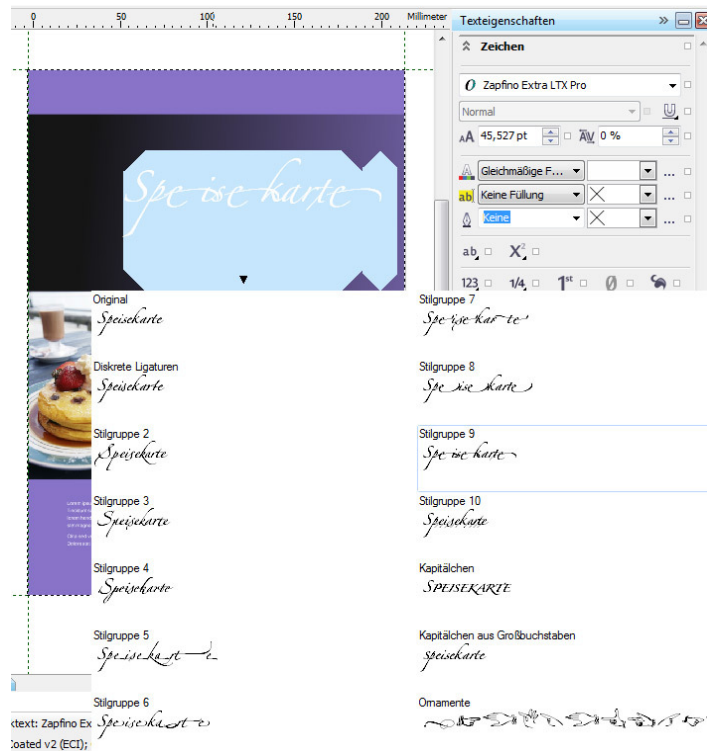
0 50 100 150 200 Millimeter

Texteigenschaften

Zeichen

Zapfino Extra LTX Pro

Normal

45,527 pt

0 %

Gleichmäßige F...

Keine Füllung

Keine

Spe ise karte

Original
Speisekarte

Diskrete Ligaturen
Speisekarte

Stilgruppe 2
Speisekarte

Stilgruppe 3
Speisekarte

Stilgruppe 4
Speisekarte

Stilgruppe 5
Spe ise ka rt e

Stilgruppe 6
Speiseka rt e

Stilgruppe 7
Spe ise kar te

Stilgruppe 8
Spe ise karte

Stilgruppe 9
Spe ise karte

Stilgruppe 10
Speisekarte

Kapitälchen
SPEISEKARTE

Kapitälchen aus Großbuchstaben
speisekarte

Ornamente

ktext: Zapfino Ex
oated v2 (ECI);